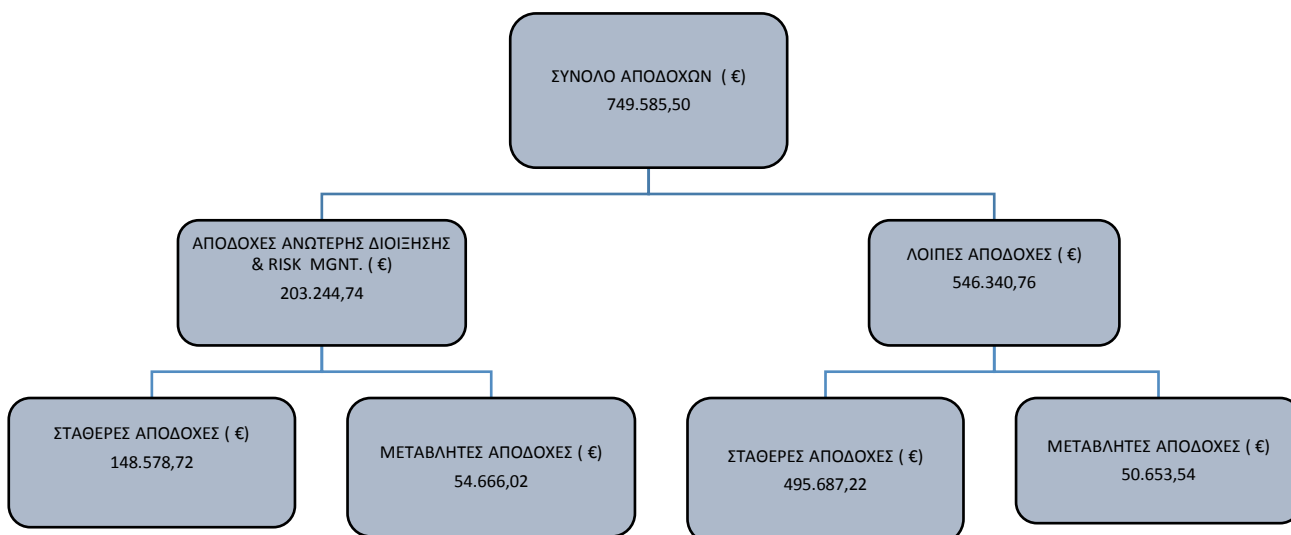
ΣΥΝΟΛΟ ΑΠΟΔΟΧΩΝ ( €)
749.585,50

ΑΠΟΔΟΧΕΣ ΑΝΩΤΕΡΗΣ ΔΙΟΙΞΗΣΗΣ & RISK MGNT. ( €)
203.244,74

ΛΟΙΠΕΣ ΑΠΟΔΟΧΕΣ ( €)
546.340,76

ΣΤΑΘΕΡΕΣ ΑΠΟΔΟΧΕΣ ( €)
148.578,72

ΜΕΤΑΒΛΗΤΕΣ ΑΠΟΔΟΧΕΣ ( €)
54.666,02

ΣΤΑΘΕΡΕΣ ΑΠΟΔΟΧΕΣ ( €)
495.687,22

ΜΕΤΑΒΛΗΤΕΣ ΑΠΟΔΟΧΕΣ ( €)
50.653,54